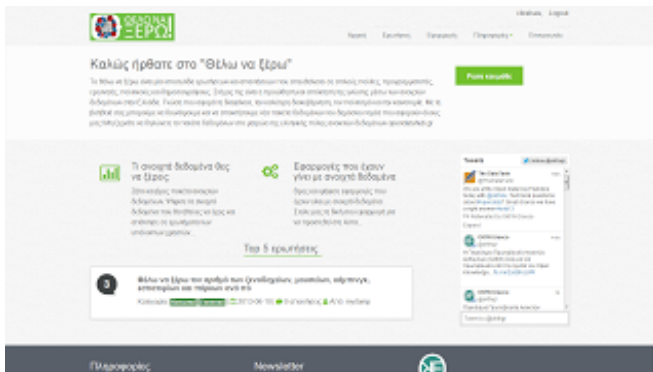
ΘΕΛΩ ΝΑ ΞΕΡΩ!

Αρχική Ερωτήσεις Εφαρμογές Πληροφορίες Επικοινωνία

Καλώς ήρθατε στο "Θέλω να ξέρω"

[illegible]

Ρώτα καινούρια

Τι ανοιχτά δεδομένα θες να ξέρεις

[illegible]

Εφαρμογές που έχουν γίνει με ανοιχτά δεδομένα

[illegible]

Top 5 ερωτήσεις

Θέλω να ξέρω τον αριθμό των ξενοδοχείων, μουσείων, αθλητικών, αεροδρομίων και λιμένων ανά Π.Ε.

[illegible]

Tweets

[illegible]

Πληροφορίες

Newsletter